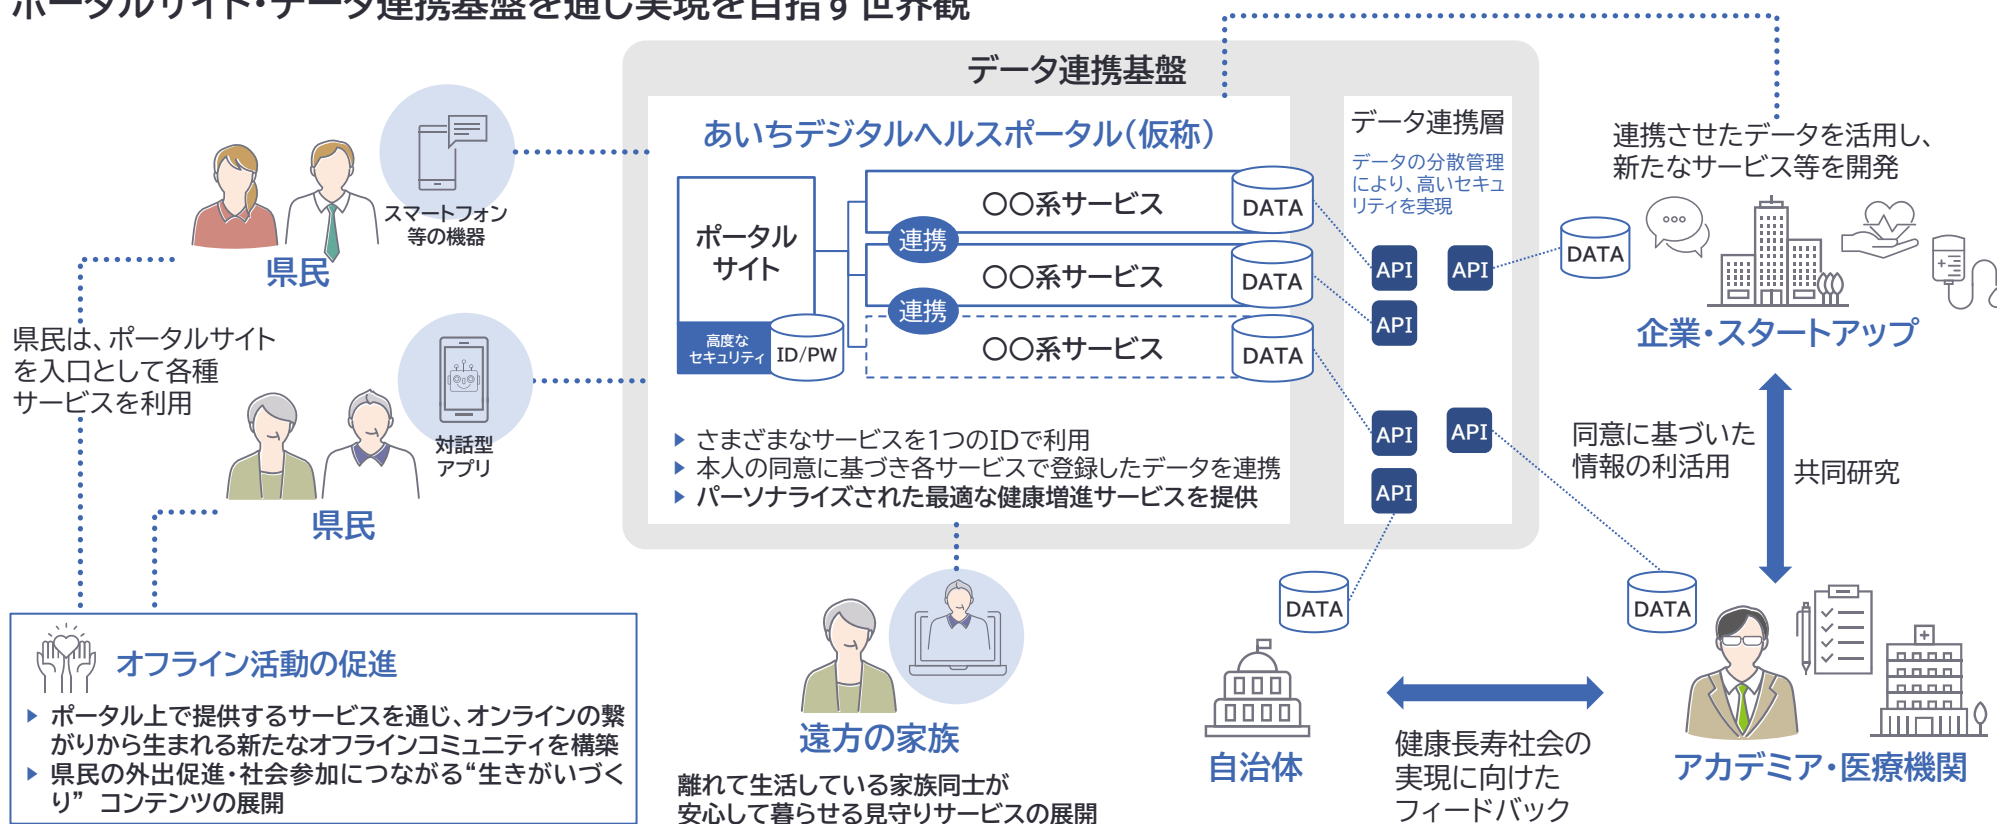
ポータルサイト・データ連携基盤を通じ実現を目指す世界観

データ連携基盤

あいちデジタルヘルスポータル(仮称)

ポータルサイト

高度なセキュリティ

ID/PW

〇〇系サービス

DATA

連携

〇〇系サービス

DATA

連携

〇〇系サービス

DATA

▶ さまざまなサービスを1つのIDで利用
▶ 本人の同意に基づき各サービスで登録したデータを連携
▶ パーソナライズされた最適な健康増進サービスを提供

データ連携層

データの分散管理により、高いセキュリティを実現

API API API API API API

スマートフォン等の機器

県民

県民は、ポータルサイトを入口として各種サービスを利用

対話型アプリ

県民

連携させたデータを活用し、新たなサービス等を開発

DATA

企業・スタートアップ

同意に基づいた情報の利活用

共同研究

DATA

アカデミア・医療機関

DATA

自治体

健康長寿社会の実現に向けたフィードバック

遠方の家族

離れて生活している家族同士が安心して暮らせる見守りサービスの展開

オフライン活動の促進

▶ ポータル上で提供するサービスを通じ、オンラインの繋がりから生まれる新たなオフラインコミュニティを構築
▶ 県民の外出促進・社会参加につながる“生きがいづくり”コンテンツの展開